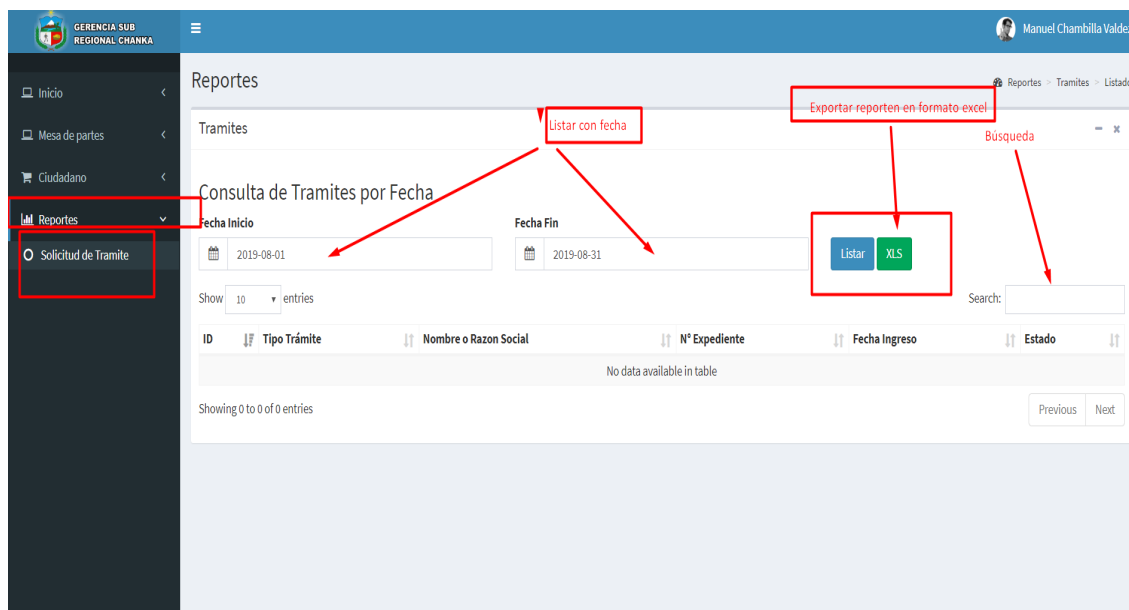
GERENCIA SUB REGIONAL CHANKA

Manuel Chambilla Valde

Inicio
Mesa de partes
Ciudadano
Reportes
Solicitud de Tramite

Reportes

Reportes > Tramites > Listad

Tramites

Listar con fecha

Exportar reporten en formato excel

Búsqueda

Consulta de Tramites por Fecha

Fecha Inicio
2019-08-01

Fecha Fin
2019-08-31

Listar
XLS

Show 10 entries

Search:

| ID | Tipo Trámite | Nombre o Razon Social | N° Expediente | Fecha Ingreso | Estado |
|---|---|---|---|---|---|
| No data available in table | | | | | |

Showing 0 to 0 of 0 entries

Previous
Next